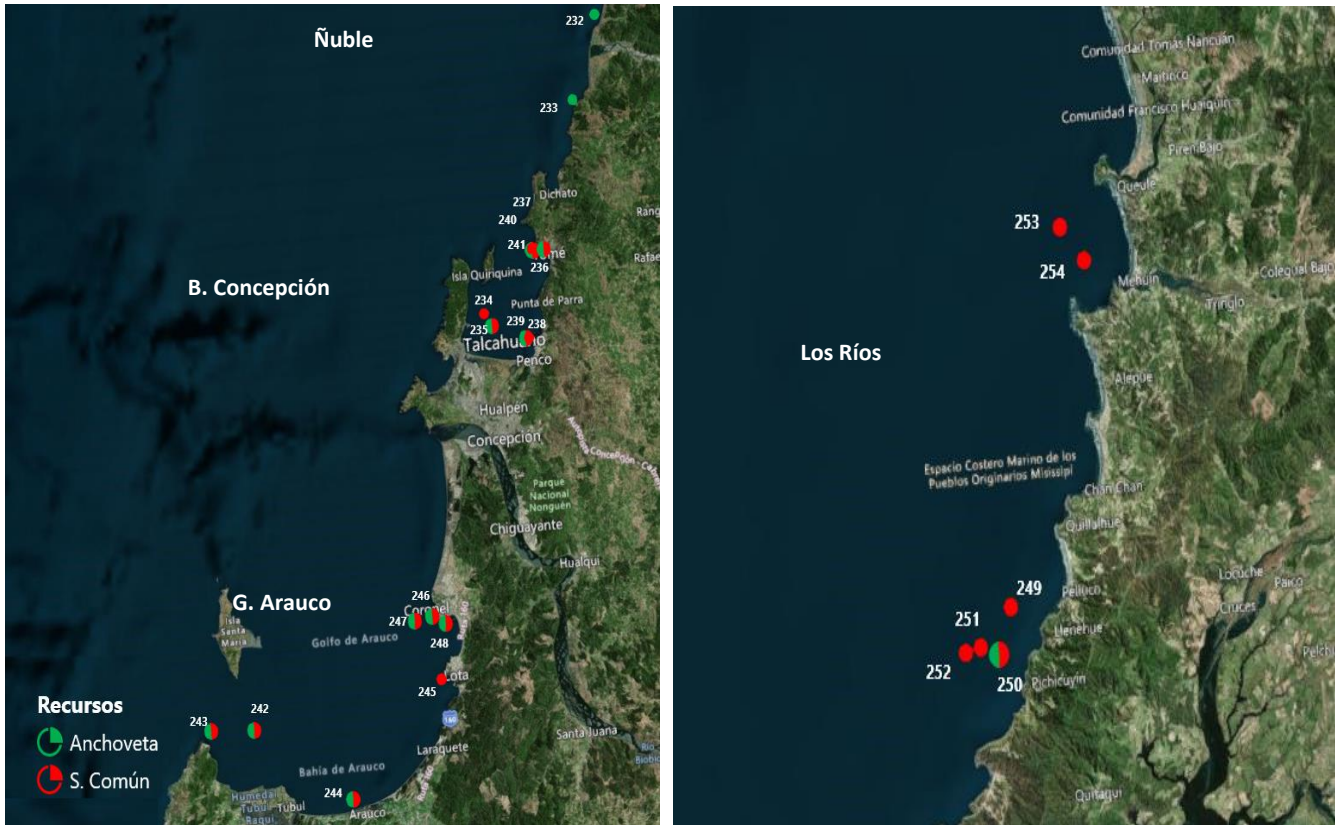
Ñuble

232

233

Dichato

Rang

237

240

241

Tomé

236

Rafae

Isla Quiriquina

B. Concepción

234

Punta de Parra

235

239

238

Talcahuano

Penco

Hualpen

Concepción

Autopista Concepción - Cabrero

Parque Nacional Nonguén

Chiguayante

Hualqui

G. Arauco

246

Coronel

247

Isla Santa María

Golfo de Arauco

248

Lota

245

160

Recursos

Anchoveta

S. Común

243

242

Laraquete

Santa Juana

Bahía de Arauco

Humedal Tubul - Raqui

Tubul

244

Arauco

Comunidad Tomás Nancuán

Maiinco

Comunidad Francisco Huaiquin

Piren Bajo

Queule

253

254

Colegual Bajo

Mehuín

Tringlo

Los Ríos

Alepue

Espacio Costero Marino de los Pueblos Originarios Mississipi

Chan Chan

Quillalhue

249

Locuche

Paico

Pelluco

251

Cruces

Henehue

252

250

Pichicuyin

Pelchi

Quitagui